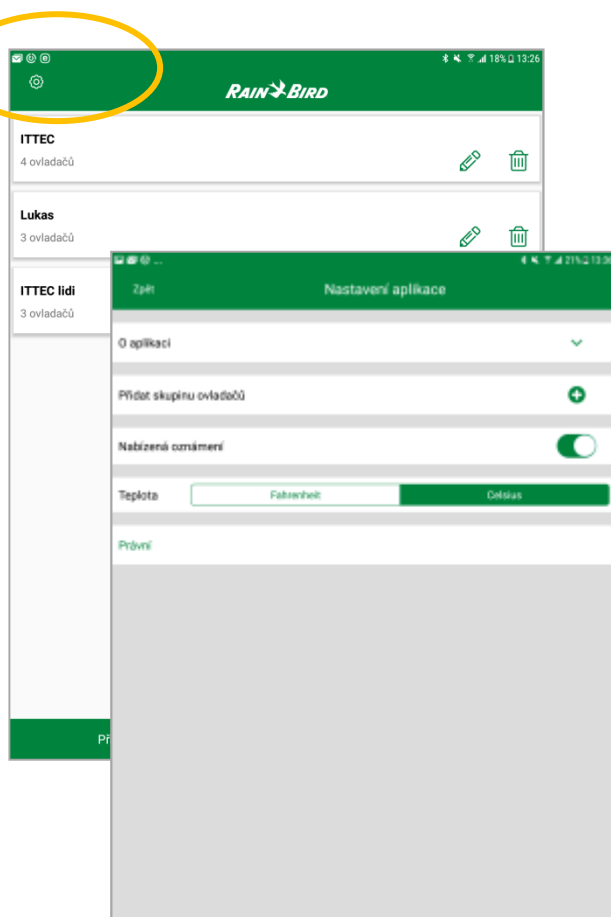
18% 13:26

RAIN BIRD

ITTEC
4 ovladačů

Lukas
3 ovladačů

ITTEC lidi
3 ovladačů

Př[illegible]

21% 13:30

Zpět

Nastavení aplikace

O aplikaci

Přidat skupinu ovladačů

Nabízená oznámení

Teplota

Fahrenheit

Celsius

Právní